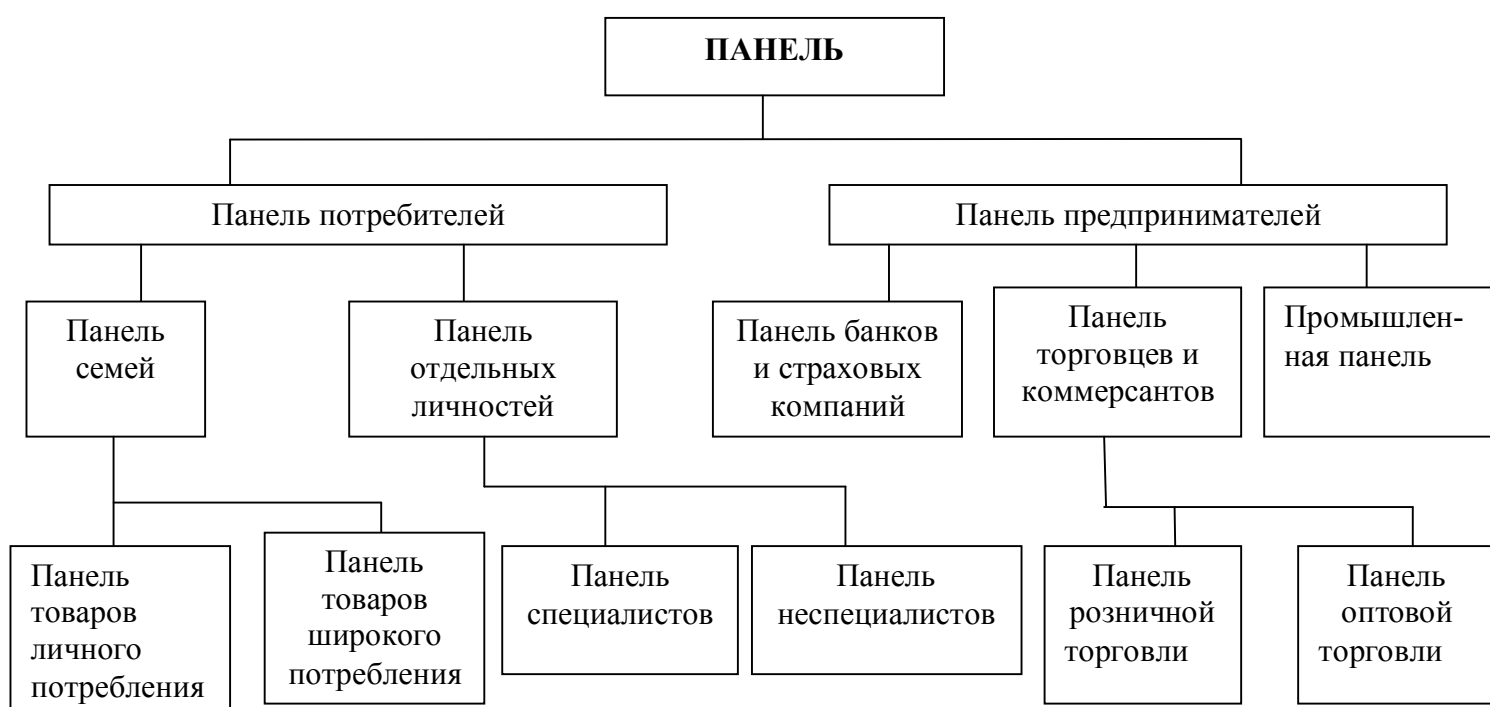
ПАНЕЛЬ

Панель потребителей

Панель предпринимателей

Панель семей

Панель отдельных личностей

Панель банков и страховых компаний

Панель торговцев и коммерсантов

Промышленная панель

Панель товаров личного потребления

Панель товаров широкого потребления

Панель специалистов

Панель неспециалистов

Панель розничной торговли

Панель оптовой торговли